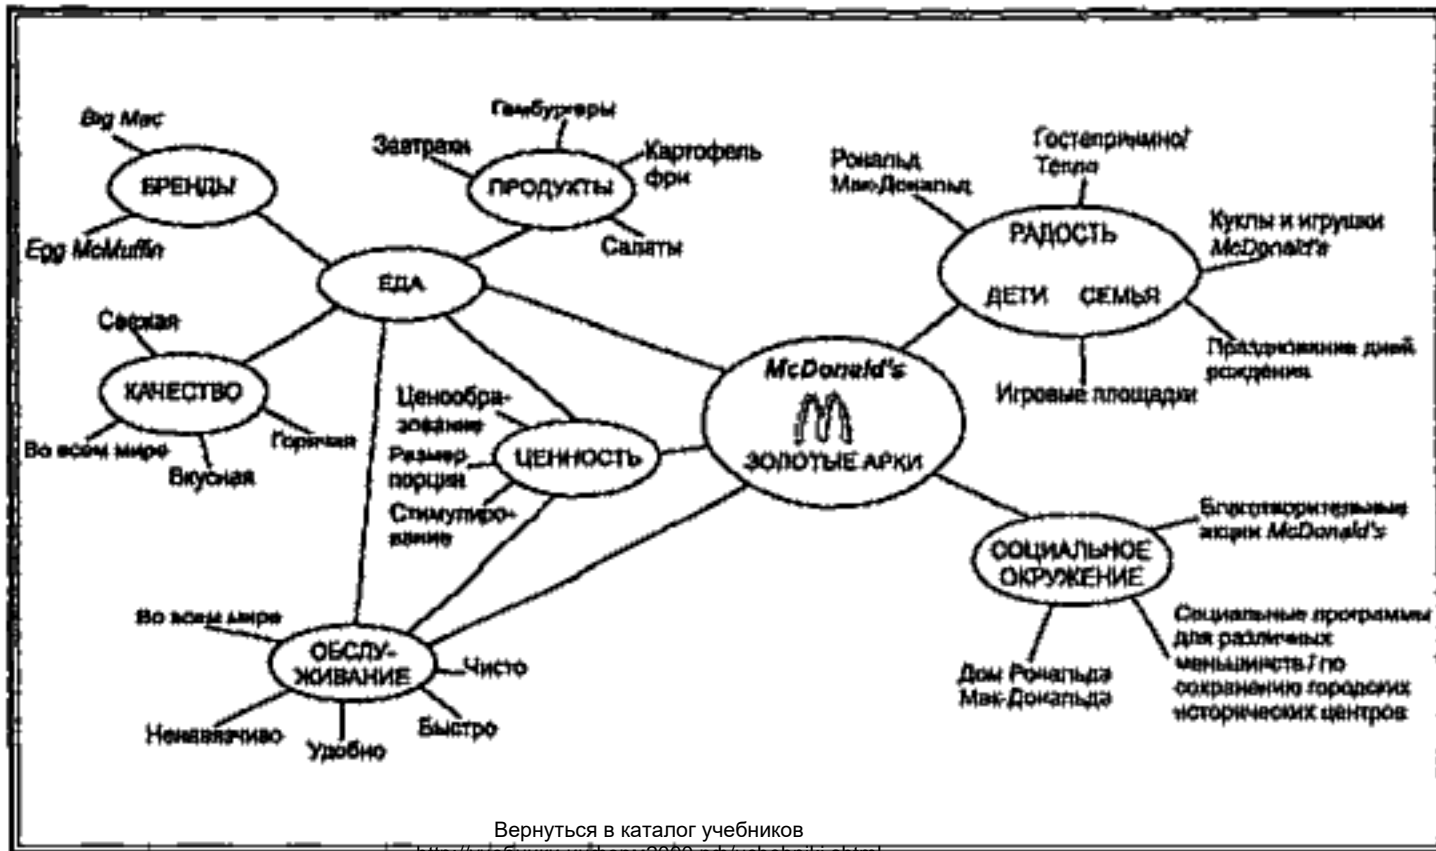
Big Mac

БРЕНДЫ

Egg McMuffin

Гамбургеры

Завтраки

ПРОДУКТЫ

Картофель фри

Салаты

ЕДА

Свежая

КАЧЕСТВО

Во всем мире

Горячая

Вкусная

Ценообразование

Размер порции

ЦЕННОСТЬ

Стимулирование

Во всем мире

ОБСЛУЖИВАНИЕ

Чисто

Быстро

Удобно

Ненавязчиво

McDonald's

ЗОЛОТЫЕ АРКИ

Рональд МакДональд

Гостеприимно/ Тепло

РАДОСТЬ

ДЕТИ СЕМЬЯ

Куклы и игрушки McDonald's

Празднование дней рождения

Игровые площадки

Благотворительные акции McDonald's

СОЦИАЛЬНОЕ ОКРУЖЕНИЕ

Социальные программы для различных меньшинств / по сохранению городских исторических центров

Дом Рональда Мак-Дональда

Вернуться в каталог учебников

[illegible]